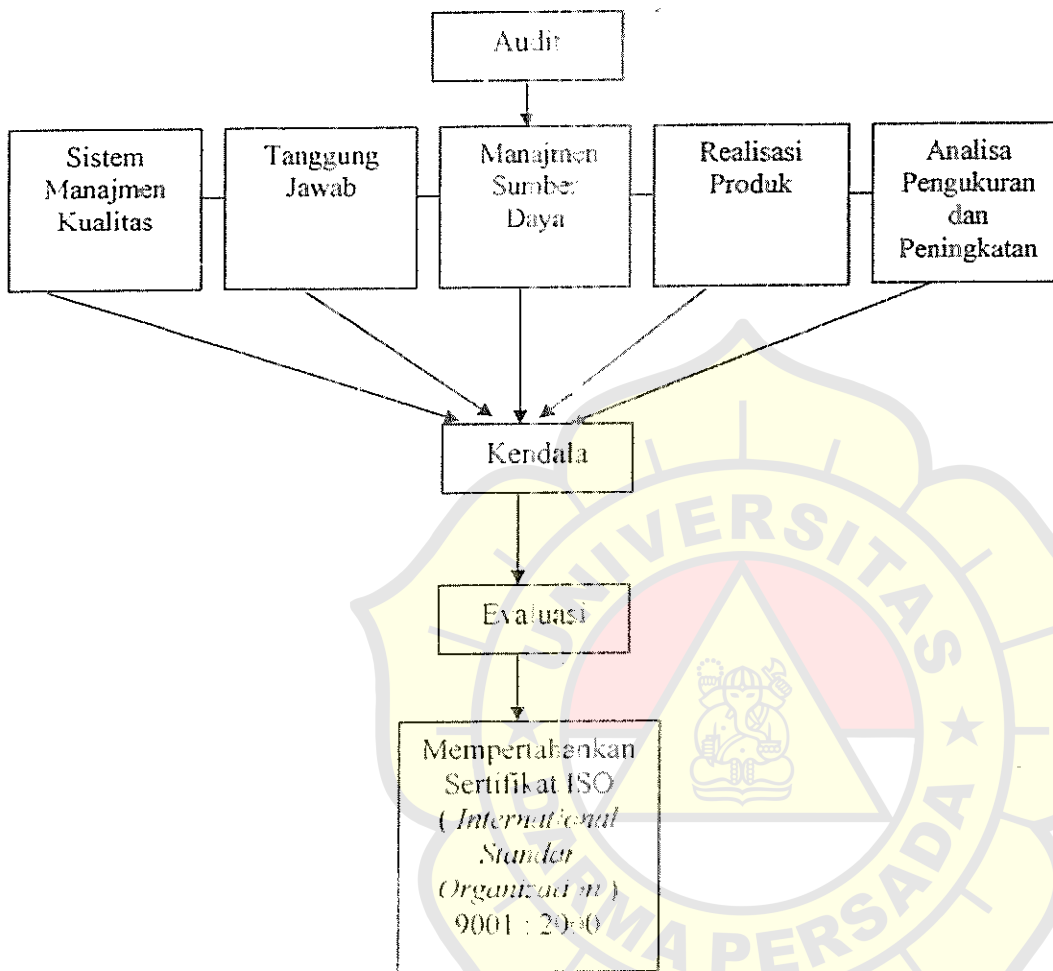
Audit

Sistem Manajmen Kualitas

Tanggung Jawab

Manajmen Sumber Daya

Realisasi Produk

Analisa Pengukuran dan Peningkatan

Kendala

Evaluasi

Mempertahankan Sertifikat ISO ( International Standar Organization ) 9001 : 2000

UNIVERSITAS DARMA PERSADA